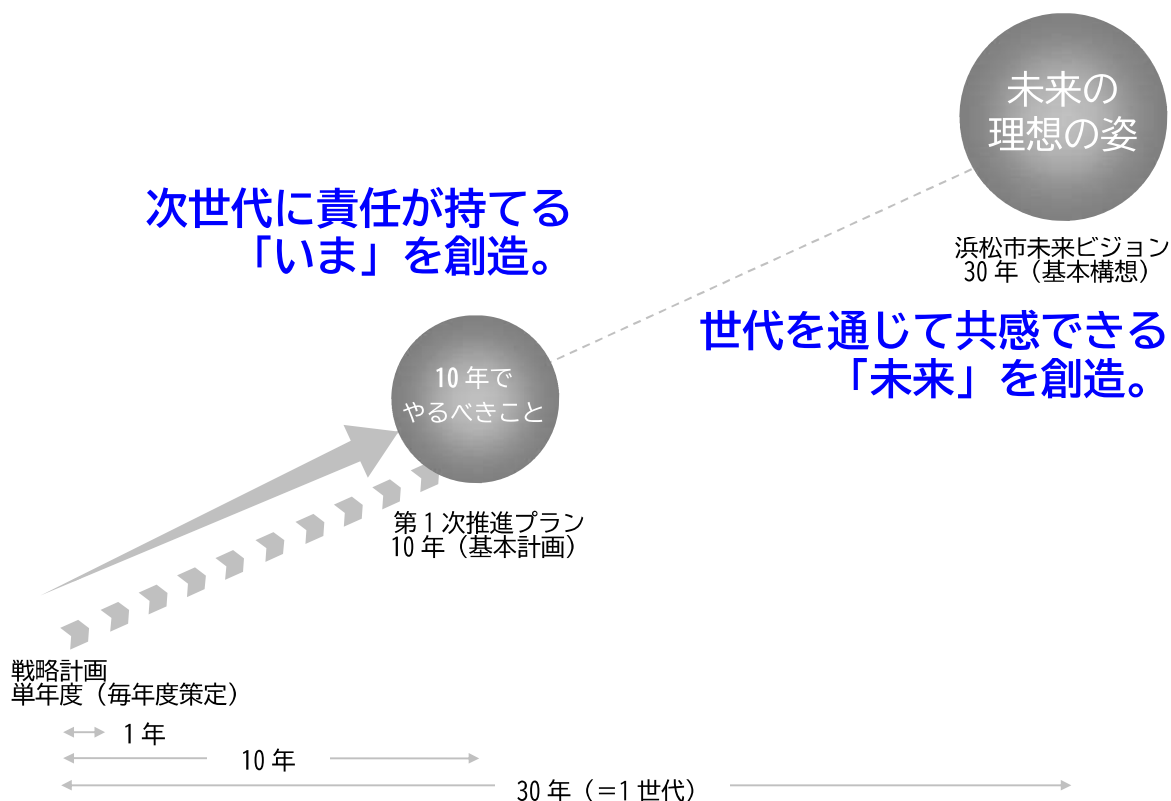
未来の
理想の姿

浜松市未来ビジョン
30 年（基本構想）

次世代に責任が持てる
「いま」を創造。

世代を通じて共感できる
「未来」を創造。

10 年で
やるべきこと

第 1 次推進プラン
10 年（基本計画）

戦略計画
単年度（毎年度策定）

1 年

10 年

30 年（＝1 世代）